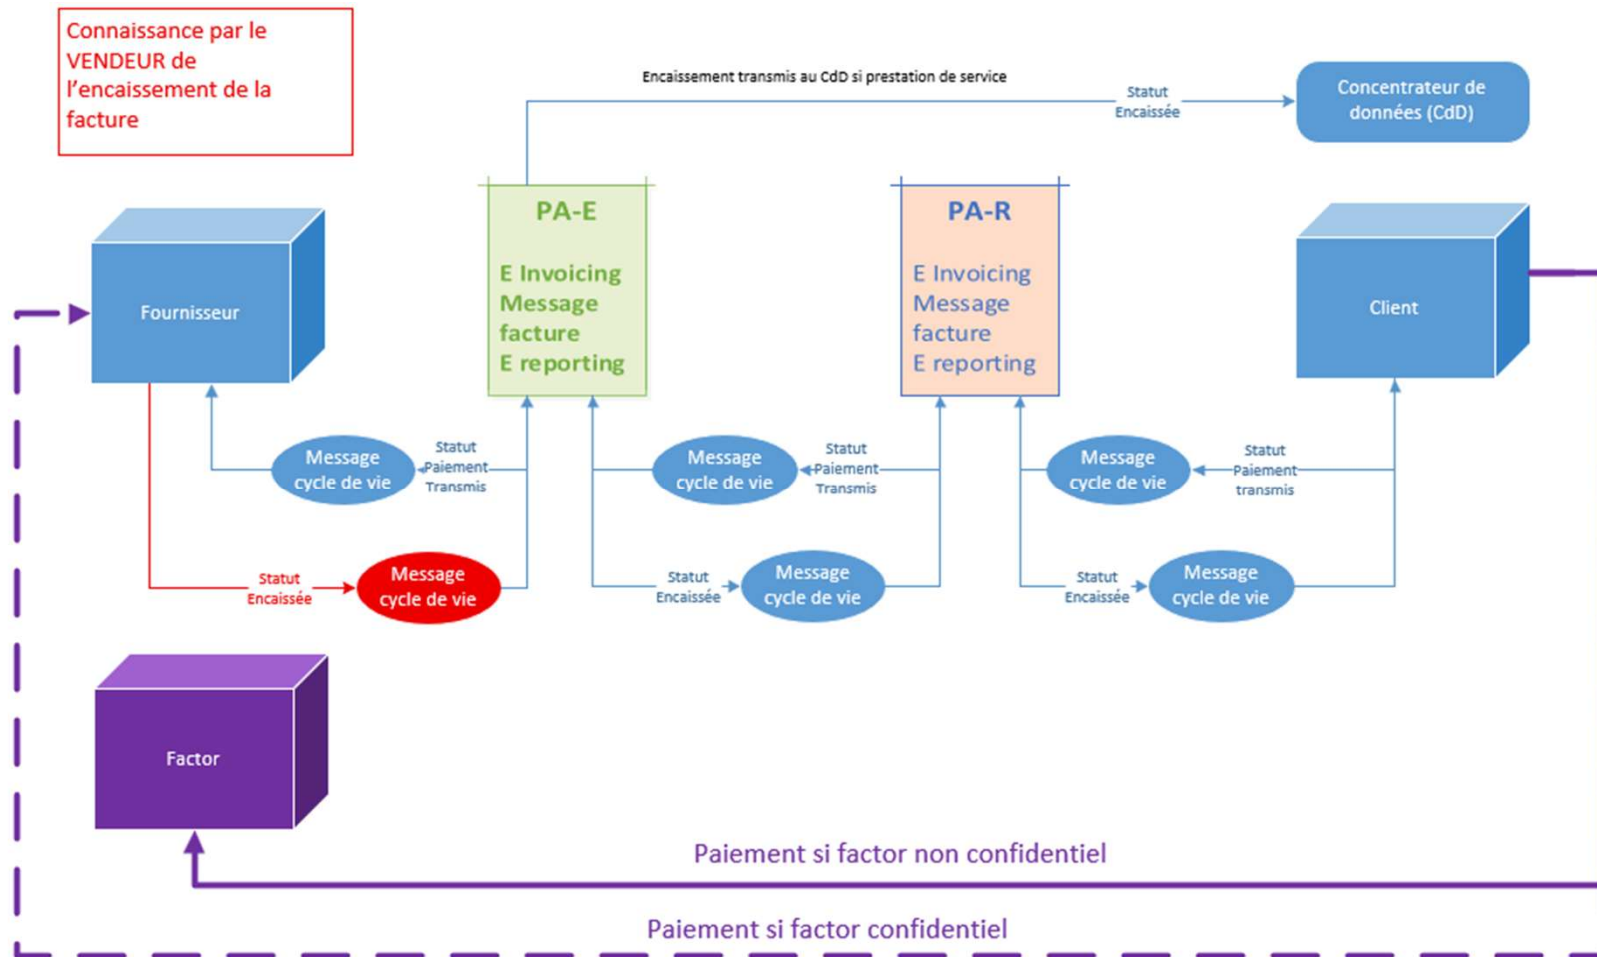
Connaissance par le VENDEUR de l'encaissement de la facture

Encaissement transmis au CdD si prestation de service

Statut Encaissée

Concentrateur de données (CdD)

PA-E

E Invoicing Message facture E reporting

PA-R

E Invoicing Message facture E reporting

Fournisseur

Client

Message cycle de vie

Statut Paiement Transmis

Message cycle de vie

Statut Paiement Transmis

Message cycle de vie

Statut Paiement transmis

Statut Encaissée

Message cycle de vie

Statut Encaissée

Message cycle de vie

Statut Encaissée

Message cycle de vie

Factor

Paiement si factor non confidentiel

Paiement si factor confidentiel